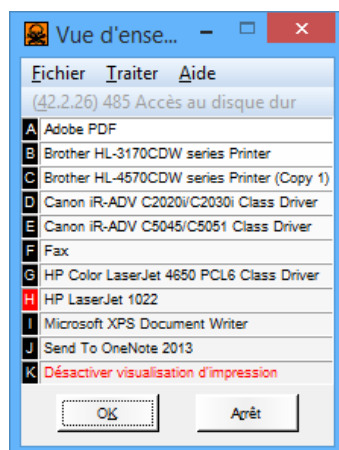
Vue d'ense...

Fichier Traiter Aide

(42.2.26) 485 Accès au disque dur

A Adobe PDF
B Brother HL-3170CDW series Printer
C Brother HL-4570CDW series Printer (Copy 1)
D Canon iR-ADV C2020i/C2030i Class Driver
E Canon iR-ADV C5045/C5051 Class Driver
F Fax
G HP Color LaserJet 4650 PCL6 Class Driver
H HP LaserJet 1022
I Microsoft XPS Document Writer
J Send To OneNote 2013
K Désactiver visualisation d'impression

OK Arrêt